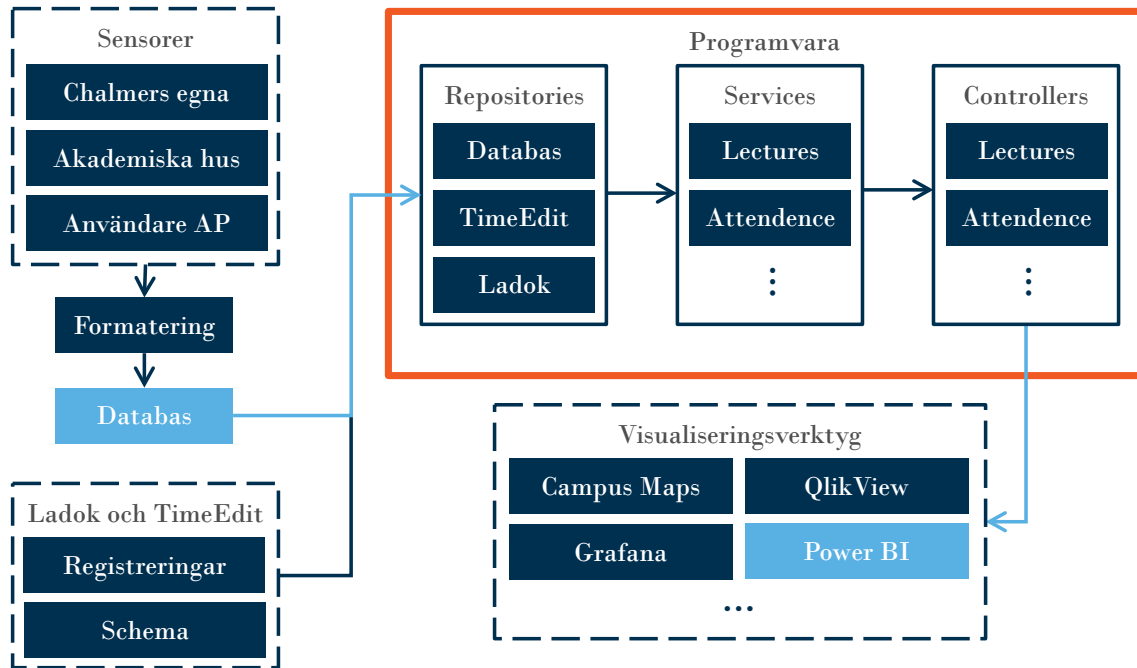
Sensorer
Chalmers egna
Akademiska hus
Användare AP

Formatering

Databas

Ladok och TimeEdit
Registreringar
Schema

Programvara

Repositories
Databas
TimeEdit
Ladok

Services
Lectures
Attendence
⋮

Controllers
Lectures
Attendence
⋮

Visualiseringsverktyg
Campus Maps
QlikView
Grafana
Power BI
...